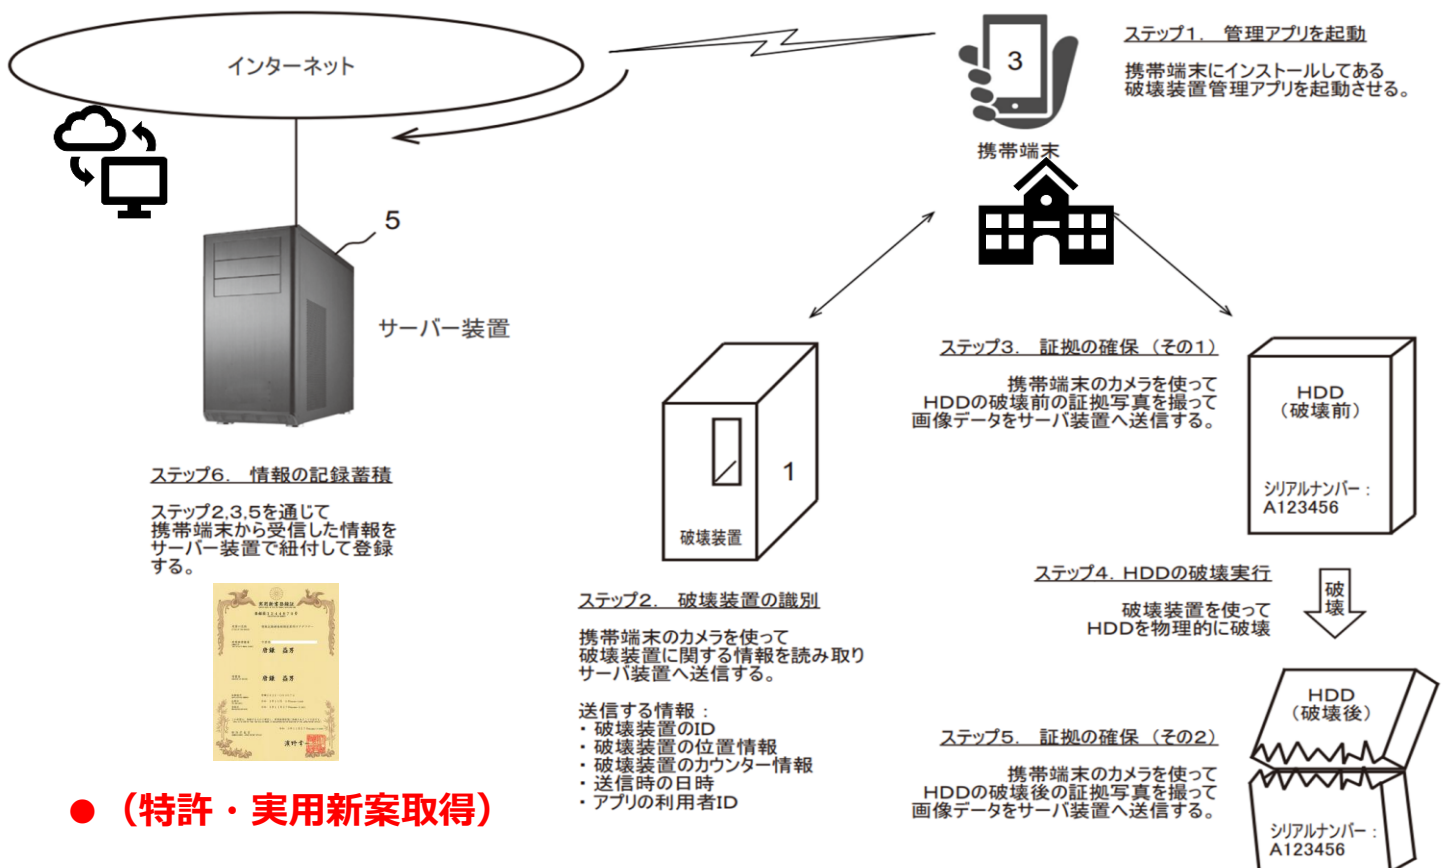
インターネット

3

ステップ1. 管理アプリを起動

携帯端末にインストールしてある破壊装置管理アプリを起動させる。

携帯端末

5

サーバー装置

ステップ3. 証拠の確保（その1）

携帯端末のカメラを使ってHDDの破壊前の証拠写真を撮って画像データをサーバ装置へ送信する。

HDD
（破壊前）

シリアルナンバー：
A123456

1

破壊装置

ステップ6. 情報の記録蓄積

ステップ2,3,5を通じて携帯端末から受信した情報をサーバー装置で紐付けして登録する。

ステップ4. HDDの破壊実行

破壊

破壊装置を使ってHDDを物理的に破壊

ステップ2. 破壊装置の識別

携帯端末のカメラを使って破壊装置に関する情報を読み取りサーバ装置へ送信する。

送信する情報：
・破壊装置のID
・破壊装置の位置情報
・破壊装置のカウンター情報
・送信時の日時
・アプリの利用者ID

HDD
（破壊後）

ステップ5. 証拠の確保（その2）

携帯端末のカメラを使ってHDDの破壊後の証拠写真を撮って画像データをサーバ装置へ送信する。

シリアルナンバー：
A123456

●（特許・実用新案取得）